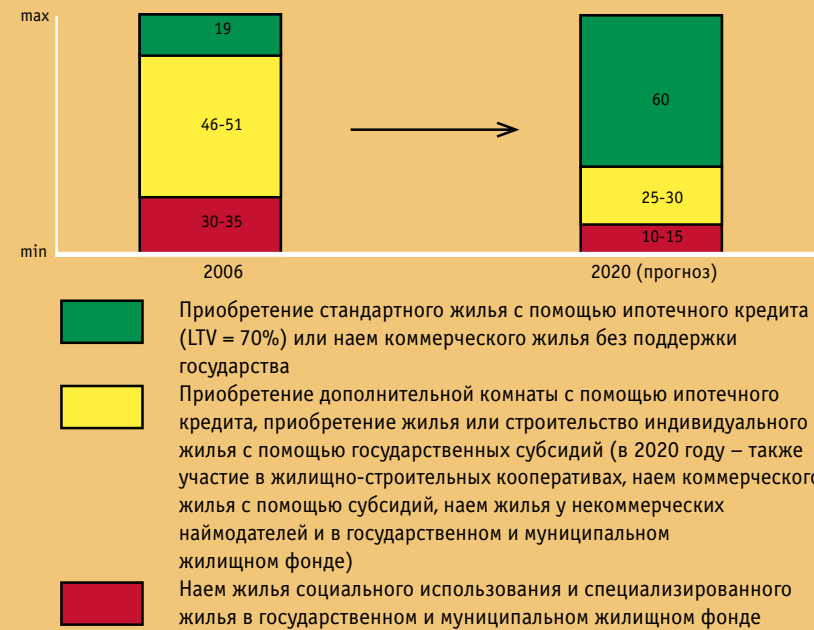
max

min

19

46-51

30-35

60

25-30

10-15

2006

2020 (прогноз)

Приобретение стандартного жилья с помощью ипотечного кредита (LTV = 70%) или наем коммерческого жилья без поддержки государства

Приобретение дополнительной комнаты с помощью ипотечного кредита, приобретение жилья или строительство индивидуального жилья с помощью государственных субсидий (в 2020 году – также участие в жилищно-строительных кооперативах, наем коммерческого жилья с помощью субсидий, наем жилья у некоммерческих наймодателей и в государственном и муниципальном жилищном фонде)

Наем жилья социального использования и специализированного жилья в государственном и муниципальном жилищном фонде